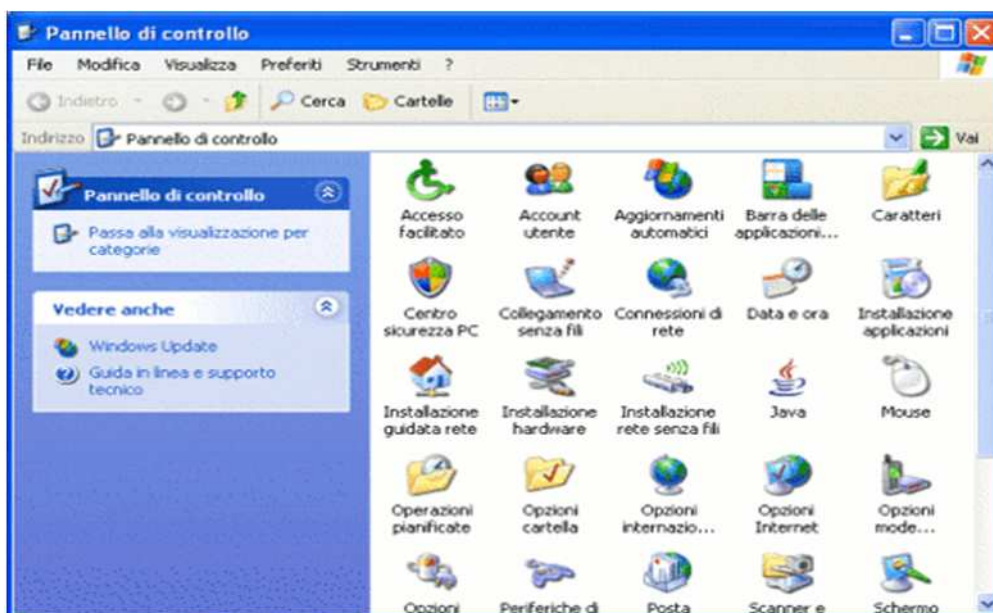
Pannello di controllo

File Modifica Visualizza Preferiti Strumenti ?

Indietro Cerca Cartelle

Indirizzo Pannello di controllo Vai

Pannello di controllo

Passa alla visualizzazione per categorie

Vedere anche

Windows Update

Guida in linea e supporto tecnico

Accesso facilitato

Account utente

Aggiornamenti automatici

Barra delle applicazioni...

Caratteri

Centro sicurezza PC

Collegamento senza fili

Connessioni di rete

Data e ora

Installazione applicazioni

Installazione guidata rete

Installazione hardware

Installazione rete senza fili

Java

Mouse

Operazioni pianificate

Opzioni cartella

Opzioni internazio...

Opzioni Internet

Opzioni mode...

Opzioni

Periferiche di

Posta

Scanner e

Schermo